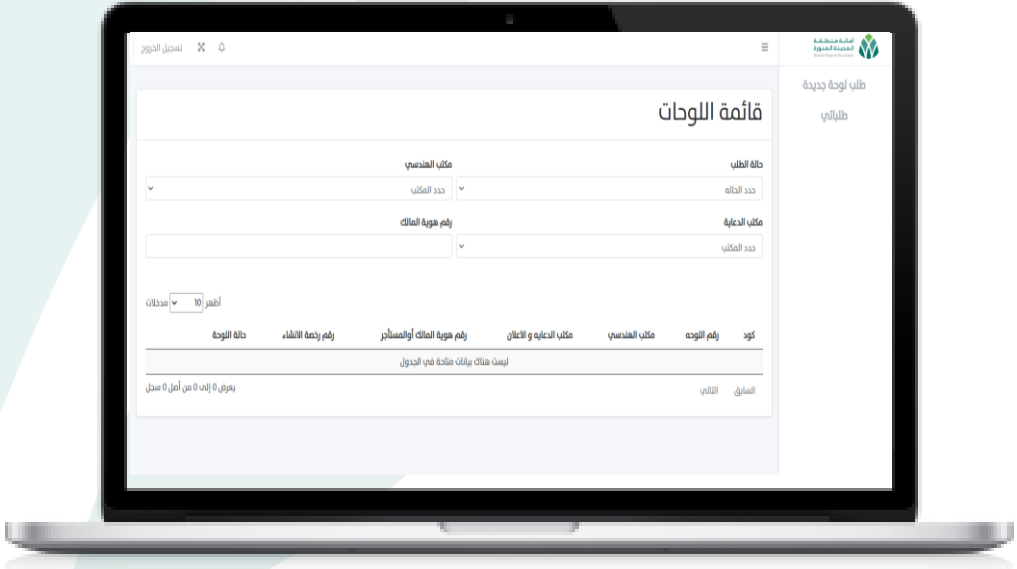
أمانة منطقة المدينة المنورة

تسجيل الخروج

طلب لوحة جديدة

طلباتي

قائمة اللوحات

حالة الطلب

حدد الحالة

مكتب الهندسي

حدد المكتب

مكتب الدعاية

حدد المكتب

رقم هوية المالك

أظهر 10 مدخلات

| كود | رقم اللوحه | مكتب الهندسي | مكتب الدعايه و الاعلان | رقم هوية المالك أوالمستأجر | رقم رخصة الانشاء | حالة اللوحة |
|---|---|---|---|---|---|---|
| ليست هناك بيانات متاحة في الجدول | | | | | | |

السابق التالي

يعرض 0 إلى 0 من أصل 0 سجل